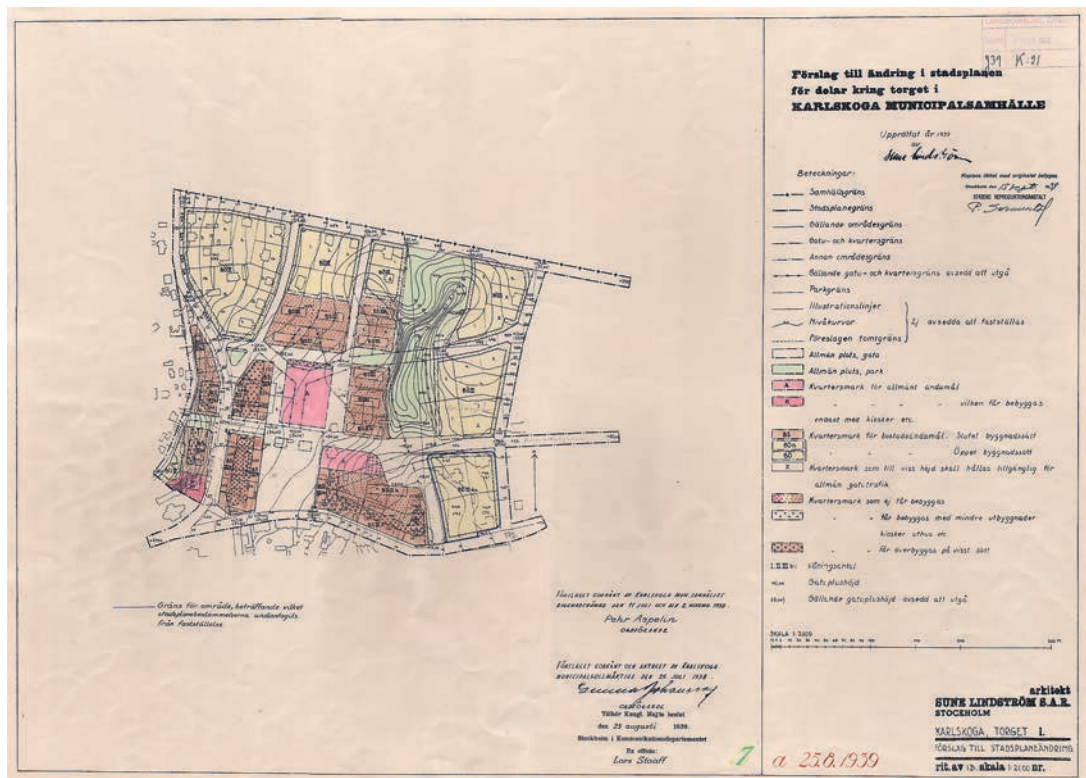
1939 K:91

Förslag till ändring i stadsplanen för delar kring torget i
KARLSKOGA MUNICIPALSAMHÄLLE

Upprättat år 1939 av
Sune Lindström

Kopians likhet med originalet betygas
Stockholm den 15 sept 39
STATENS REPRODUKTIONSANSTALT
P. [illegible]

Beteckningar:
Samhällsgräns
Stadsplanegräns
Gällande områdesgräns
Gatu- och kvartersgräns
Annan områdesgräns
Gällande gatu- och kvartersgräns avsedd att utgå
Parkgräns
Illustrationslinjer
Nivåkurvor
Föreslagen tomtgräns
avsedda att fastställas
Allmän plats, gata
Allmän plats, park
Kvartersmark för allmänt ändamål
vilken får bebyggas endast med kiosker etc.
Kvartersmark för bostadsändamål. Slutet byggnadssätt
Öppet byggnadssätt
Kvartersmark som till viss höjd skall hållas tillgänglig för allmän gatutrafik
Kvartersmark som ej får bebyggas
får bebyggas med mindre uthusbyggnader kiosker uthus etc.
får överbyggas på visst sätt
Våningsantal
Gatuplushöjd
Gällande gatuplushöjd avsedd att utgå

SKALA 1:2000

Gräns för område, beträffande vilket stadsplanebestämmelserna undantagits från fastställelse.

FÖRSLAGET GODKÄNT AV KARLSKOGA MUNICIPALSAMHÄLLES BYGGNADSNÄMND DEN 11 JULI 1939 OCH DEN 2 MAJ 1939.
Pehr Aspelin
ORDFÖRANDE

FÖRSLAGET GODKÄNT OCH ANTAGET AV KARLSKOGA MUNICIPALSTÄMMA DEN 26 JULI 1939.
Gunnar Johansson
ORDFÖRANDE
Tillhör Kungl. Maj:ts beslut
den 25 augusti 1939.
Stockholm i Kommunikationsdepartementet
Ex officio:
Lars Staaff

7 a 25.8.1939

arkitekt
SUNE LINDSTRÖM S.A.R.
STOCKHOLM
KARLSKOGA, TORGET I.
FÖRSLAG TILL STADSPLANEÄNDRING
rit. av skala 1:2000 nr.